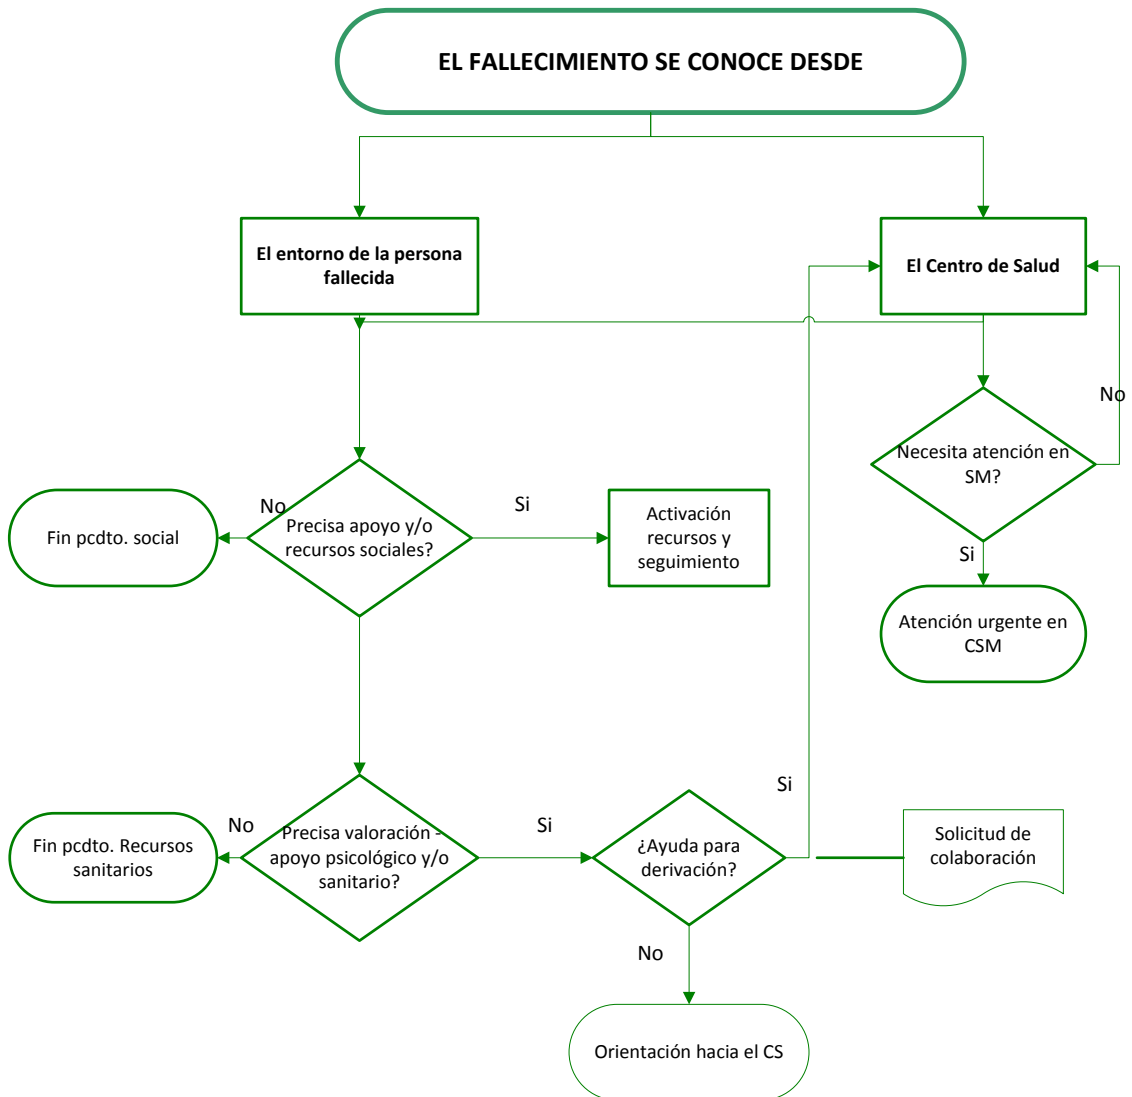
EL FALLECIMIENTO SE CONOCE DESDE

El entorno de la persona fallecida

El Centro de Salud

Necesita atención en SM?

No

Si

Atención urgente en CSM

No

Fin pcdto. social

Precisa apoyo y/o recursos sociales?

Si

Activación recursos y seguimiento

Si

No

Fin pcdto. Recursos sanitarios

Precisa valoración - apoyo psicológico y/o sanitario?

Si

¿Ayuda para derivación?

Solicitud de colaboración

No

Orientación hacia el CS